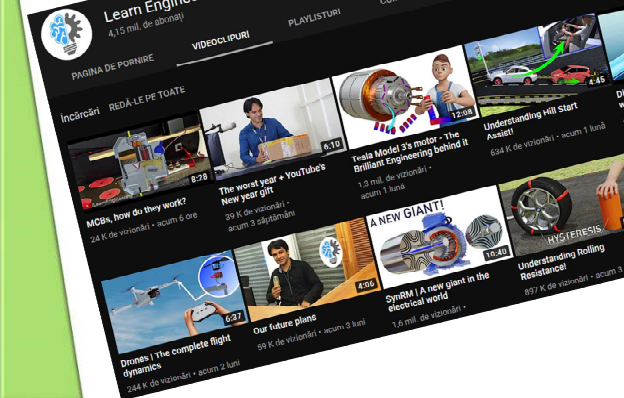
Learn Engine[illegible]
4,15 mil. de abonați

PAGINA DE PORNIRE
VIDEOCLIPURI
PLAYLISTURI
CO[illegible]

Încărcări
REDĂ-LE PE TOATE

8:28
MCBs, how do they work?
24 K de vizionări · acum 6 ore

6:10
The worst year + YouTube's New year gift
39 K de vizionări · acum 3 săptămâni

12:08
Tesla Model 3's motor - The Brilliant Engineering behind it
1,3 mil. de vizionări · acum 1 lună

4:45
Understanding Hill Start Assist!
634 K de vizionări · acum 1 lună

Dr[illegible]

6:37
Drones | The complete flight dynamics
244 K de vizionări · acum 2 luni

4:06
Our future plans
59 K de vizionări · acum 2 luni

A NEW GIANT!
16:40
SynRM | A new giant in the electrical world
1,6 mil. de vizionări · acum 2 luni

HYSTERESIS
Understanding Rolling Resistance!
897 K de vizionări · acum 3 luni